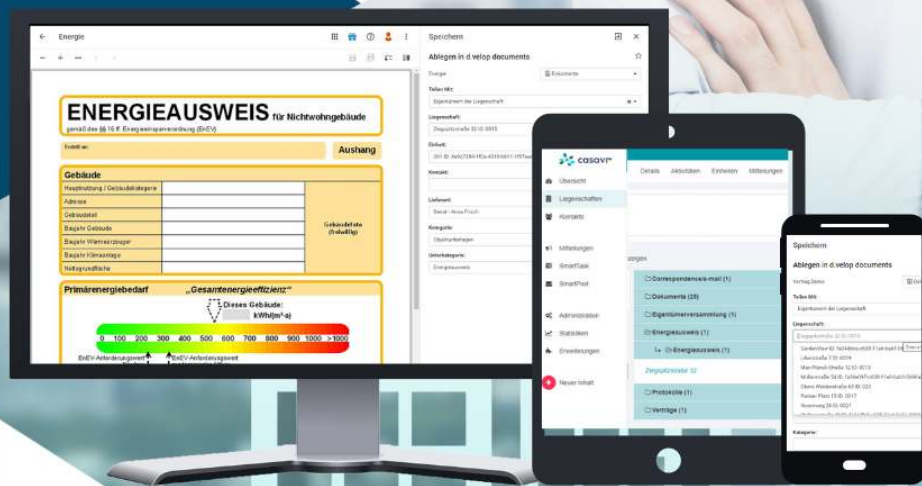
Energie

ENERGIEAUSWEIS für Nichtwohngebäude
gemäß den §§ 16 ff. Energieeinsparverordnung (EnEV)

Erstellt am

Aushang

Gebäude

Hauptnutzung / Gebäudekategorie
Adresse
Gebäudeteil
Baujahr Gebäude
Baujahr Wärmeerzeuger
Baujahr Klimaanlage
Nettogrundfläche

Gebäudefoto (freiwillig)

Primärenergiebedarf „Gesamtenergieeffizienz"

Dieses Gebäude:
kWh/(m²·a)

0 100 200 300 400 500 600 700 800 900 1000 >1000

EnEV-Anforderungswert
EnEV-Anforderungswert

Speichern

Ablegen in d.velop documents

Ereignis
Dokumente

Teilen Mit
Eigentümer der Liegenschaft

Liegenschaft
Zeppelinstraße 32 E-0093

Einheit

Kontakt

Lieferant
Benet - Anna Pirsch

Kategorie
Objektunterlagen

Unterkategorie
Energieausweis

casavi

Übersicht
Liegenschaften
Kontakte
Mitteilungen
SmartTask
SmartPost
Administration
Statistiken
Erweiterungen
Neuer Inhalt

Details
Aktivitäten
Einheiten
Mitteilungen

Correspondence-mail (1)
Documents (25)
Eigentümerversammlung (1)
Energieausweis (1)
Energieausweis (1)
Zeppelinstraße 32
Protokolle (1)
Verträge (1)

Speichern

Ablegen in d.velop documents

Vertrag Zeus

Teilen Mit
Eigentümer der Liegenschaft

Liegenschaft
Zeppelinstraße 32 E-0070
Lilienstraße 7 E-0009
Max-Planck-Straße 12 E-0013
Weberstraße 54 E-0005
Obere Wiesbadstraße 60 E-002
Parkstr. Platz 13 E-0017
Rosenweg 28 E-0021

Kategorie